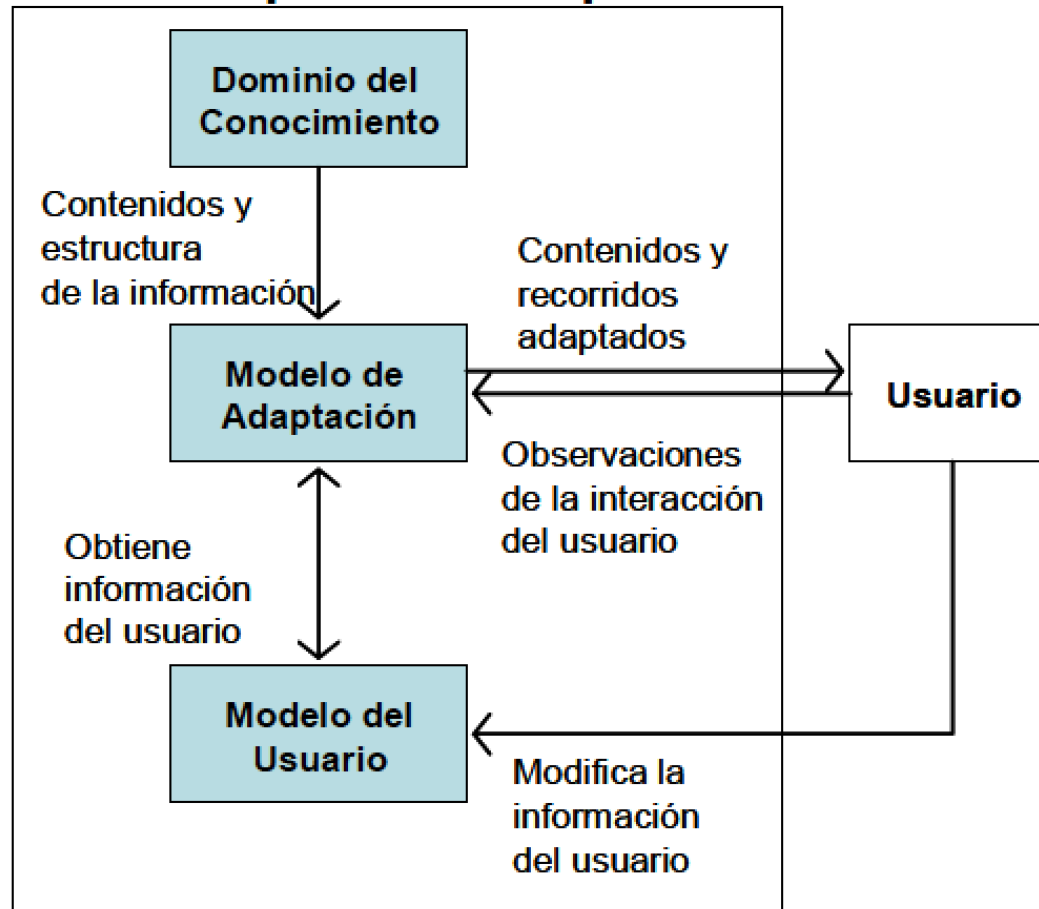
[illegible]

Dominio del Conocimiento

Contenidos y estructura de la información

Contenidos y recorridos adaptados

Modelo de Adaptación

Usuario

Observaciones de la interacción del usuario

Obtiene información del usuario

Modelo del Usuario

Modifica la información del usuario